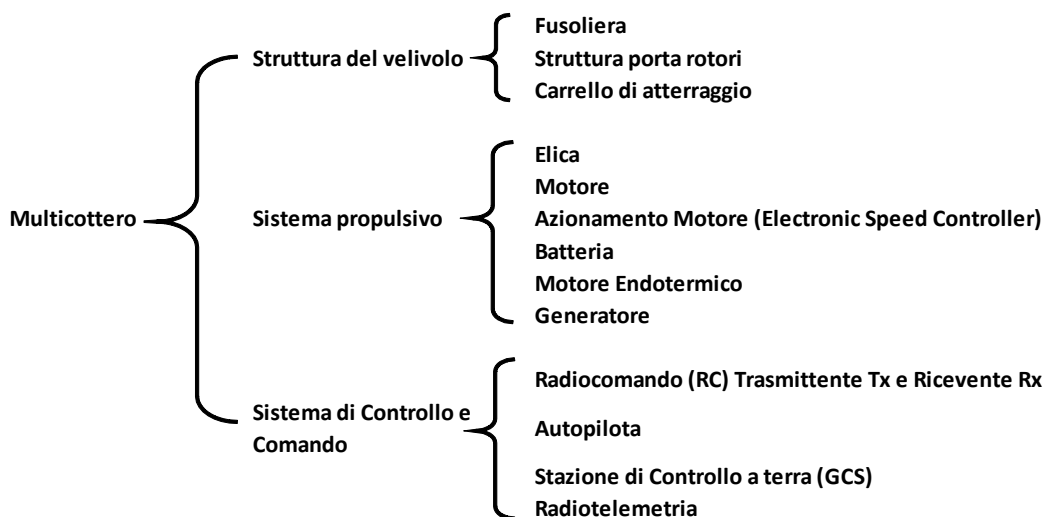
Multicottero

Struttura del velivolo

Fusoliera
Struttura porta rotori
Carrello di atterraggio

Sistema propulsivo

Elica
Motore
Azionamento Motore (Electronic Speed Controller)
Batteria
Motore Endotermico
Generatore

Sistema di Controllo e Comando

Radiocomando (RC) Trasmittente Tx e Ricevente Rx
Autopilota
Stazione di Controllo a terra (GCS)
Radiotelemetria